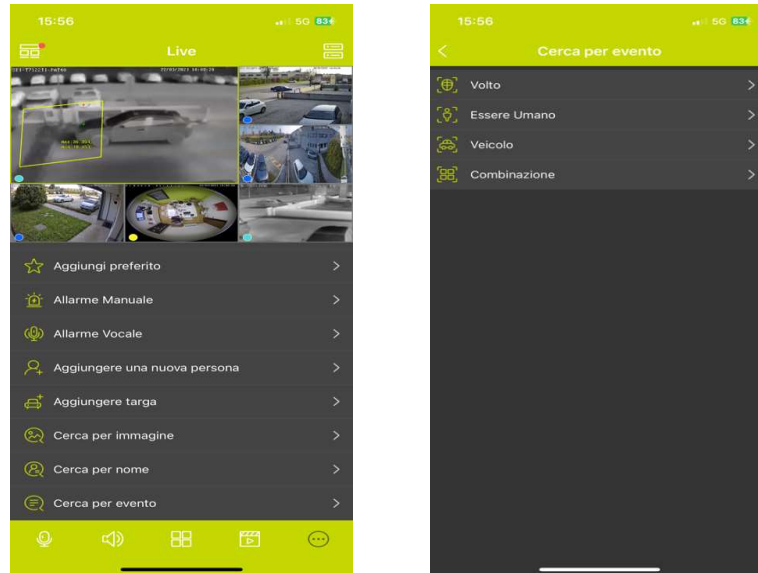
15:56
5G 83

Live

Aggiungi preferito

Allarme Manuale

Allarme Vocale

Aggiungere una nuova persona

Aggiungere targa

Cerca per immagine

Cerca per nome

Cerca per evento

15:56
5G 83

Cerca per evento

Volto

Essere Umano

Veicolo

Combinazione